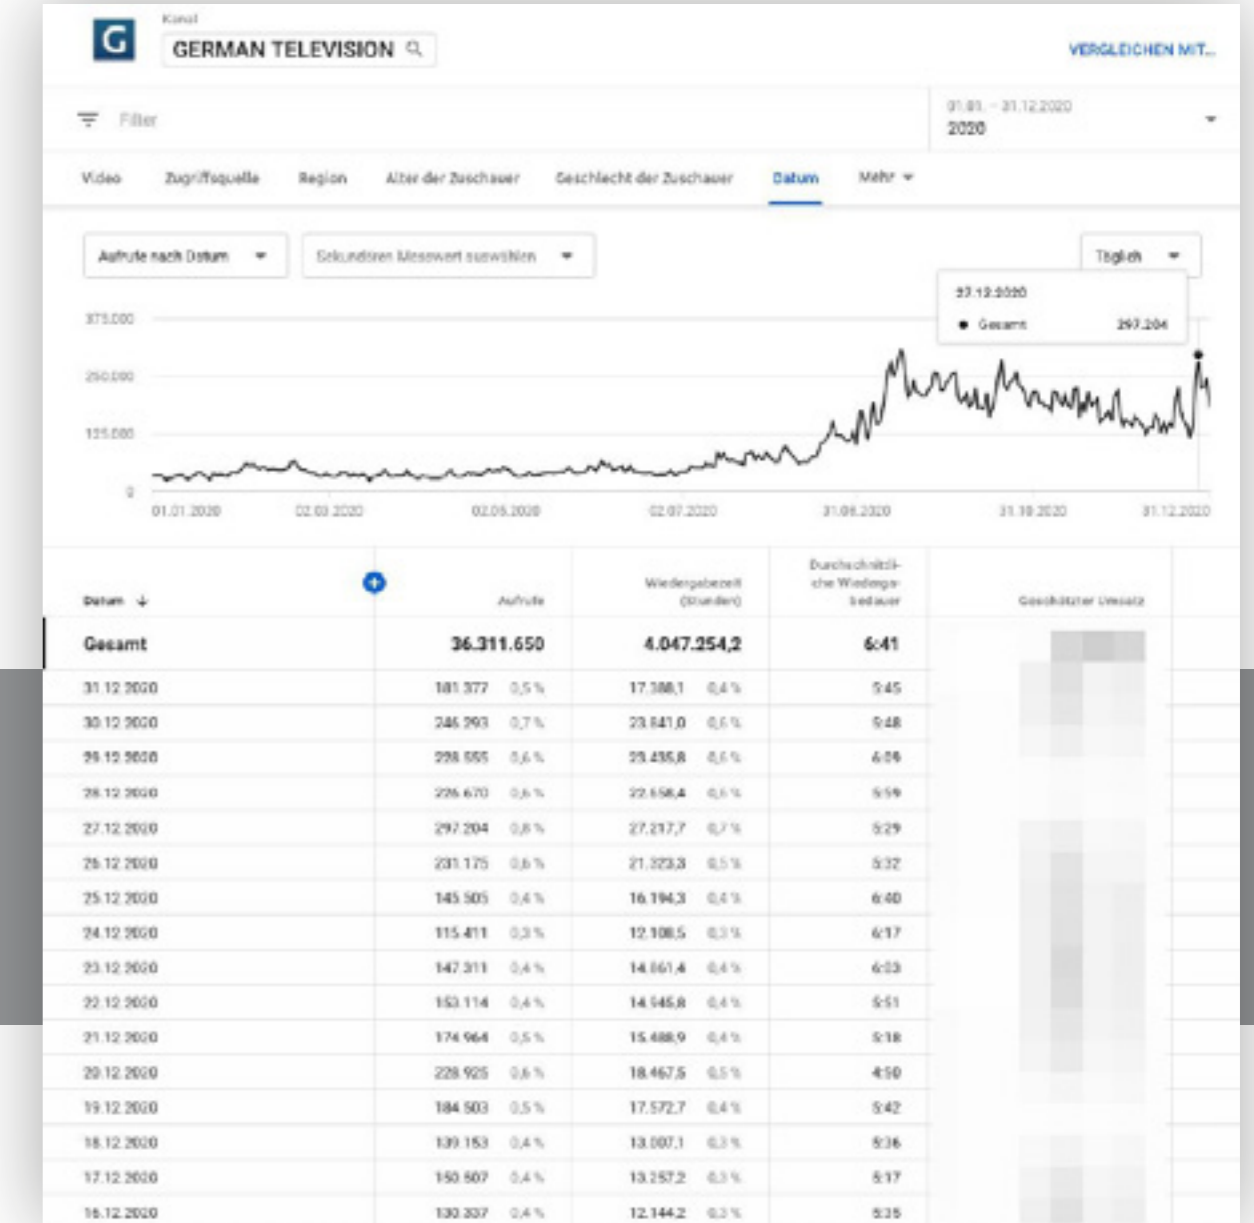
G

Kanal

GERMAN TELEVISION

VERGLEICHEN MIT...

Filter

01.01. – 31.12.2020
2020

Video | Zugriffsquelle | Region | Alter der Zuschauer | Geschlecht der Zuschauer | Datum | Mehr

Aufrufe nach Datum

Sekundären Messwert auswählen

Täglich

27.12.2020
● Gesamt 297.204

375.000
250.000
125.000
0

01.01.2020 02.03.2020 02.05.2020 02.07.2020 31.08.2020 31.10.2020 31.12.2020

| Datum ↓ | Aufrufe | Wiedergabezeit (Stunden) | Durchschnittliche Wiedergabedauer | Geschätzter Umsatz |
|---|---|---|---|---|
| Gesamt | 36.311.650 | 4.047.254,2 | 6:41 | |
| 31.12.2020 | 181.377 0,5 % | 17.388,1 0,4 % | 5:45 | |
| 30.12.2020 | 246.293 0,7 % | 23.841,0 0,6 % | 5:48 | |
| 29.12.2020 | 228.555 0,6 % | 23.435,8 0,6 % | 6:09 | |
| 28.12.2020 | 226.670 0,6 % | 22.658,4 0,6 % | 5:59 | |
| 27.12.2020 | 297.204 0,8 % | 27.217,7 0,7 % | 5:29 | |
| 26.12.2020 | 231.175 0,6 % | 21.223,3 0,5 % | 5:32 | |
| 25.12.2020 | 145.505 0,4 % | 16.194,3 0,4 % | 6:40 | |
| 24.12.2020 | 115.411 0,3 % | 12.108,5 0,3 % | 6:17 | |
| 23.12.2020 | 147.311 0,4 % | 14.861,4 0,4 % | 6:03 | |
| 22.12.2020 | 153.114 0,4 % | 14.545,8 0,4 % | 5:51 | |
| 21.12.2020 | 174.964 0,5 % | 15.488,9 0,4 % | 5:18 | |
| 20.12.2020 | 228.925 0,6 % | 18.467,5 0,5 % | 4:50 | |
| 19.12.2020 | 184.503 0,5 % | 17.572,7 0,4 % | 5:42 | |
| 18.12.2020 | 139.153 0,4 % | 13.007,1 0,3 % | 5:36 | |
| 17.12.2020 | 150.507 0,4 % | 13.257,2 0,3 % | 5:17 | |
| 16.12.2020 | 130.337 0,4 % | 12.144,2 0,3 % | 5:35 | |